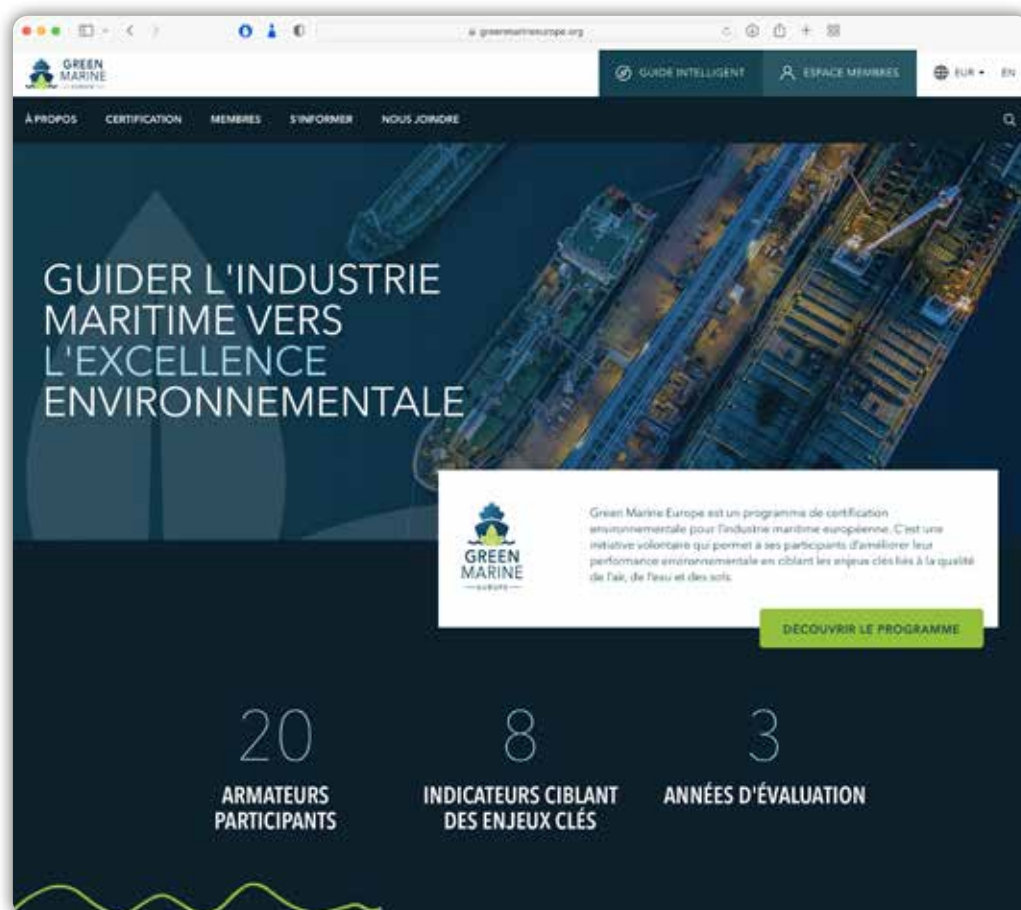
greenmarineeurope.org

GREEN MARINE EUROPE

GUIDE INTELLIGENT

ESPACE MEMBRES

EUR

EN

À PROPOS CERTIFICATION MEMBRES S'INFORMER NOUS JOINDRE

GUIDER L'INDUSTRIE MARITIME VERS L'EXCELLENCE ENVIRONNEMENTALE

GREEN MARINE EUROPE

Green Marine Europe est un programme de certification environnementale pour l'industrie maritime européenne. C'est une initiative volontaire qui permet à ses participants d'améliorer leur performance environnementale en ciblant les enjeux clés liés à la qualité de l'air, de l'eau et des sols.

DÉCOUVRIR LE PROGRAMME

20
ARMATEURS PARTICIPANTS

8
INDICATEURS CIBLANT DES ENJEUX CLÉS

3
ANNÉES D'ÉVALUATION